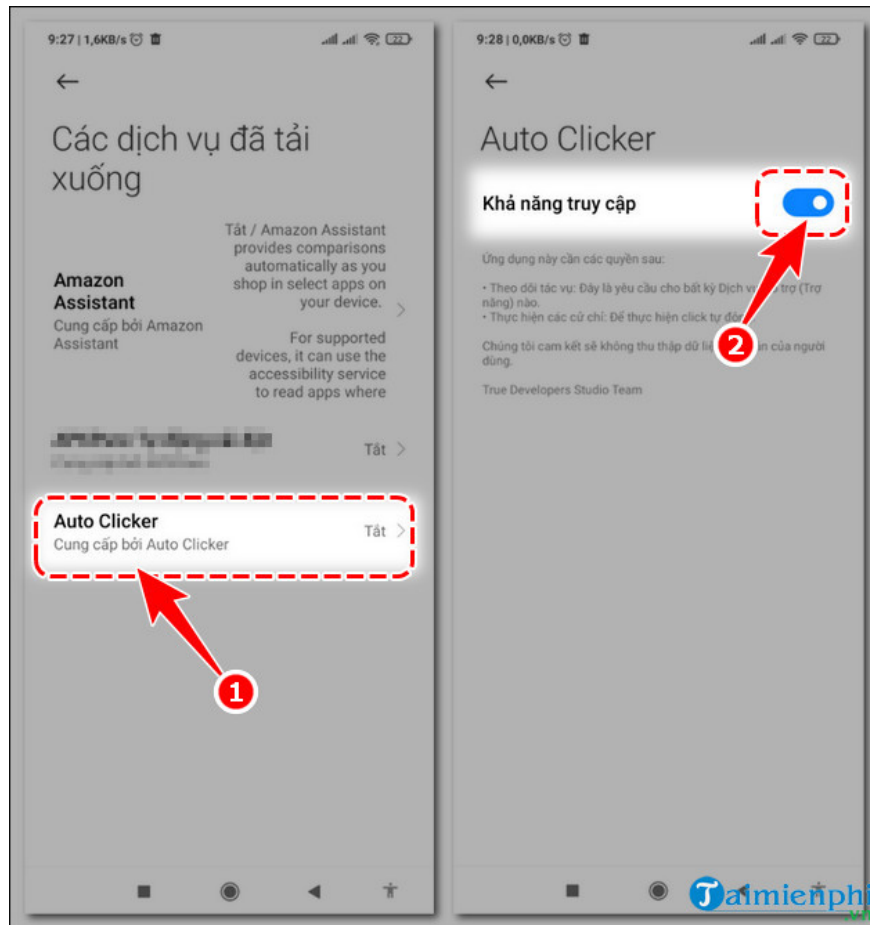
9:27 | 1,6KB/s

←

Các dịch vụ đã tải xuống

Amazon Assistant
Cung cấp bởi Amazon Assistant

Tắt / Amazon Assistant provides comparisons automatically as you shop in select apps on your device.

For supported devices, it can use the accessibility service to read apps where

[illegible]

Tắt

Auto Clicker
Cung cấp bởi Auto Clicker

Tắt

1

9:28 | 0,0KB/s

←

Auto Clicker

Khả năng truy cập

Ứng dụng này cần các quyền sau:

• Theo dõi tác vụ: Đây là yêu cầu cho bất kỳ Dịch v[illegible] trợ (Trợ năng) nào.
• Thực hiện các cử chỉ: Để thực hiện click tự đ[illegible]

Chúng tôi cam kết sẽ không thu thập dữ li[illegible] của người dùng.

True Developers Studio Team

2

Taimienphi